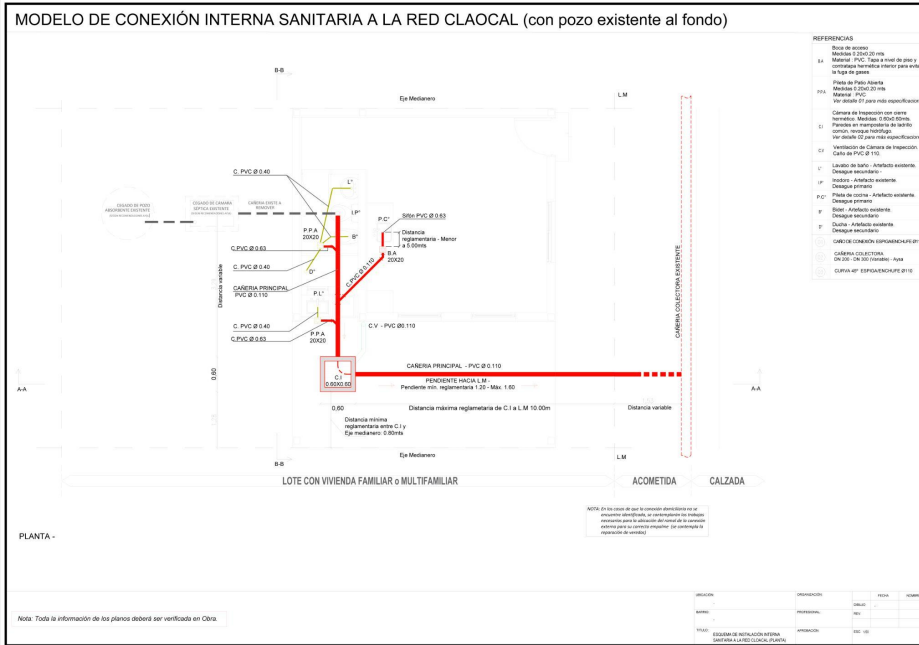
MODELO DE CONEXIÓN INTERNA SANITARIA A LA RED CLAOCAL (con pozo existente al fondo)

REFERENCIAS

B.A Boca de acceso. Medidas 0.20x0.20 mts. Material: PVC. Tapa a nivel de piso y contratapa hermética interior para evitar la fuga de gases.

P.P.A Pileta de Patio Abierta. Medidas 0.20x0.20 mts. Material: PVC. Ver detalle 01 para más especificación

C.I Cámara de Inspección con cierre hermético. Medidas: 0.60x0.60mts. Paredes en mampostería de ladrillo común, revoque hidrófugo. Ver detalle 02 para más especificación

C.V Ventilación de Cámara de Inspección. Caño de PVC Ø 110.

L° Lavabo de baño - Artefacto existente. Desague secundario

I.P Inodoro - Artefacto existente. Desague primario

P.C° Pileta de cocina - Artefacto existente. Desague primario

B° Bidet - Artefacto existente. Desague secundario

D° Ducha - Artefacto existente. Desague secundario

CAÑO DE CONEXIÓN ESPIGA/ENCHUFE Ø110

CAÑERIA COLECTORA DN 200 - DN 300 (Variable) - Aysa

CURVA 45° ESPIGA/ENCHUFE Ø110

B-B

Eje Medianero

L.M

CEGADO DE POZO ABSORBENTE EXISTENTE

CEGADO DE CAMARA SEPTICA EXISTENTE

CAÑERIA EXISTE A REMOVER

C. PVC Ø 0.40

L°

I.P°

P.C°

Sifón PVC Ø 0.63

P.P.A 20X20

B°

Distancia reglamentaria - Menor a 5.00mts

B.A 20X20

C.PVC Ø 0.63

C. PVC Ø 0.40

D°

C.PVC Ø 0.110

CAÑERIA PRINCIPAL PVC Ø 0.110

P.L°

Distancia variable

CAÑERIA COLECTORA EXISTENTE

C. PVC Ø 0.40

C.PVC Ø 0.63

P.P.A 20X20

C.V - PVC Ø0.110

C.I 0.60X0.60

CAÑERIA PRINCIPAL - PVC Ø 0.110

PENDIENTE HACIA L.M - Pendiente mín. reglamentaria 1.20 - Máx. 1.60

A-A

0.60

A-A

0.60

Distancia máxima reglamentaria de C.I a L.M 10.00m

Distancia variable

Distancia mínima reglamentaria entre C.I y Eje medianero: 0.60mts

Eje Medianero

L.M

B-B

LOTE CON VIVIENDA FAMILIAR o MULTIFAMILIAR

ACOMETIDA

CALZADA

NOTA: En los casos de que la conexión domiciliaria no se encuentre identificada, se contemplarán los trabajos necesarios para la ubicación del ramal de la conexión externa para su correcto empalme (se contempla la reparación de veredas)

PLANTA -

Nota: Toda la información de los planos deberá ser verificada en Obra.

UBICACIÓN

ORGANIZACIÓN

FECHA

HOMBRE

DIBUJO

BARRIO

PROFESIONAL

REV.

TITULO:

ESQUEMA DE INSTALACIÓN INTERNA SANITARIA A LA RED CLOACAL (PLANTA)

APROBACIÓN

ESC. 1:50